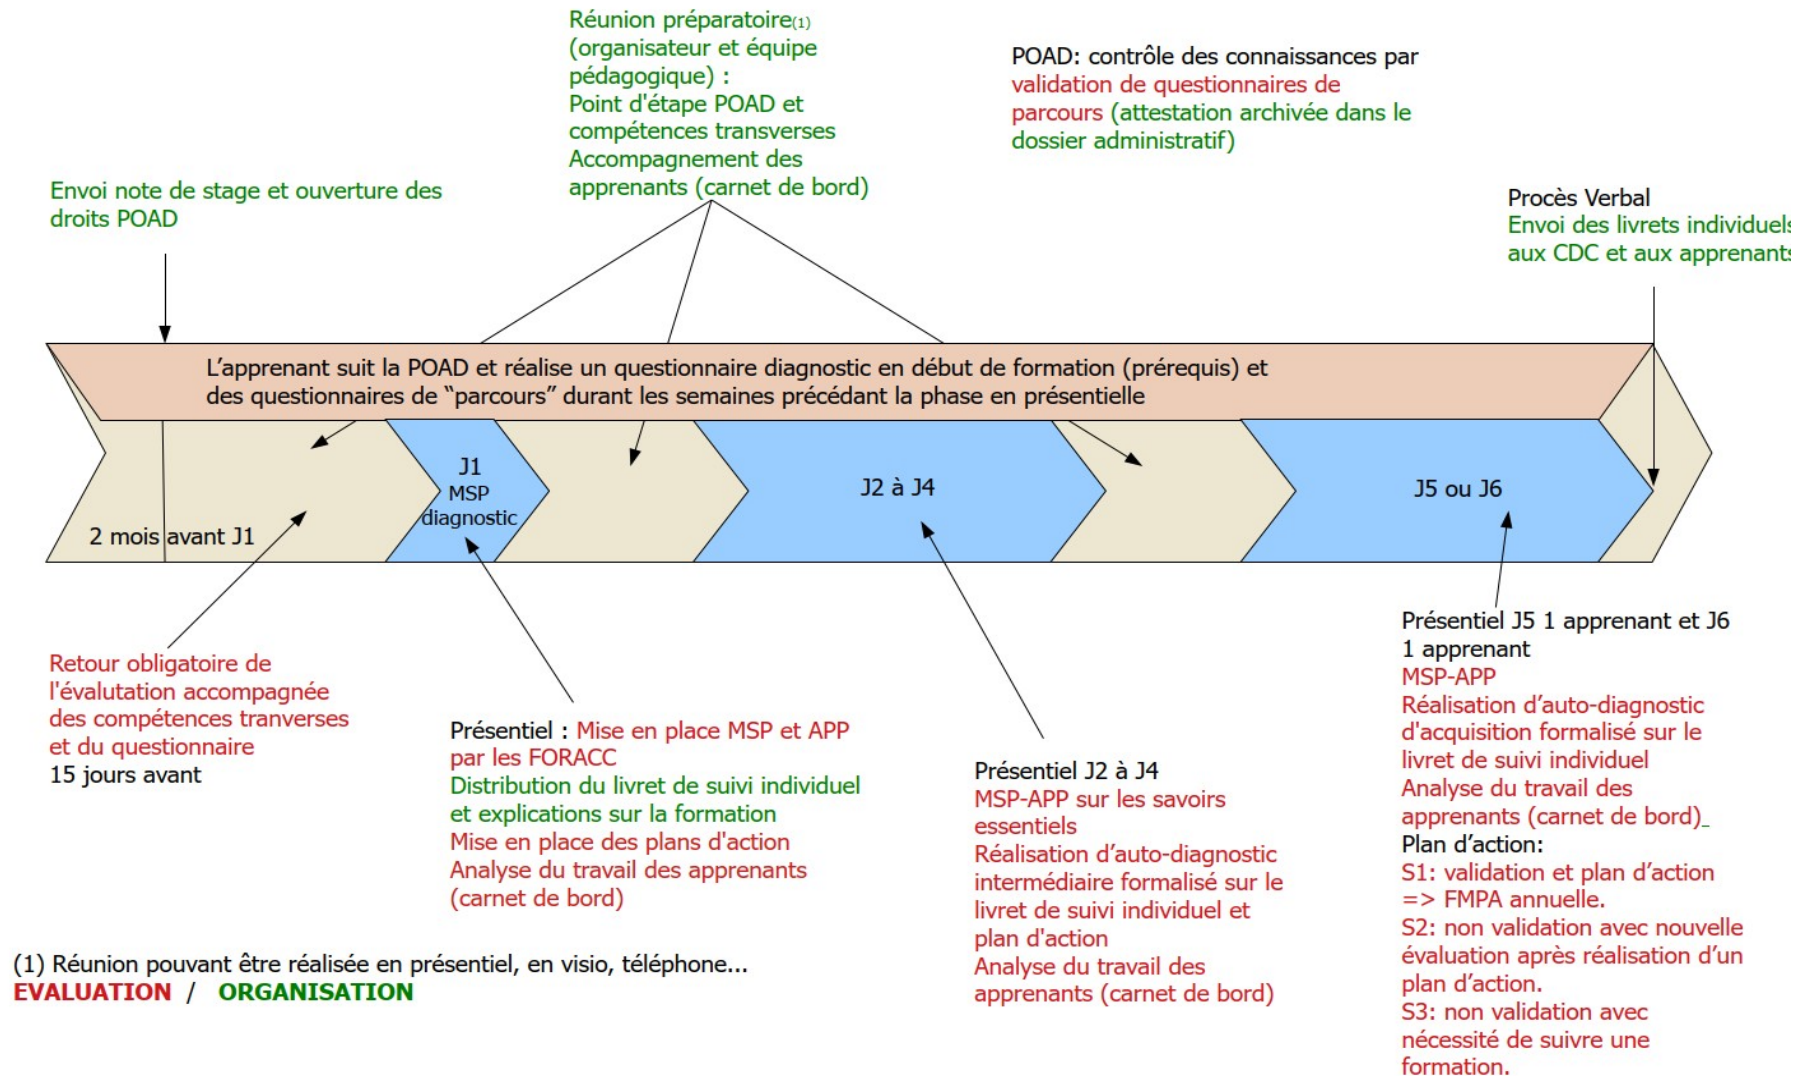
Réunion préparatoire(1) (organisateur et équipe pédagogique) :
Point d'étape POAD et compétences transverses
Accompagnement des apprenants (carnet de bord)

POAD: contrôle des connaissances par validation de questionnaires de parcours (attestation archivée dans le dossier administratif)

Envoi note de stage et ouverture des droits POAD

Procès Verbal
Envoi des livrets individuels aux CDC et aux apprenants

L'apprenant suit la POAD et réalise un questionnaire diagnostic en début de formation (prérequis) et des questionnaires de "parcours" durant les semaines précédant la phase en présentielle

2 mois avant J1

J1
MSP
diagnostic

J2 à J4

J5 ou J6

Retour obligatoire de l'évalutation accompagnée des compétences tranverses et du questionnaire
15 jours avant

Présentiel : Mise en place MSP et APP par les FORACC
Distribution du livret de suivi individuel et explications sur la formation
Mise en place des plans d'action
Analyse du travail des apprenants (carnet de bord)

Présentiel J2 à J4
MSP-APP sur les savoirs essentiels
Réalisation d'auto-diagnostic intermédiaire formalisé sur le livret de suivi individuel et plan d'action
Analyse du travail des apprenants (carnet de bord)

Présentiel J5 1 apprenant et J6 1 apprenant
MSP-APP
Réalisation d'auto-diagnostic d'acquisition formalisé sur le livret de suivi individuel
Analyse du travail des apprenants (carnet de bord)
Plan d'action:
S1: validation et plan d'action => FMPA annuelle.
S2: non validation avec nouvelle évaluation après réalisation d'un plan d'action.
S3: non validation avec nécessité de suivre une formation.

(1) Réunion pouvant être réalisée en présentiel, en visio, téléphone...
EVALUATION / ORGANISATION